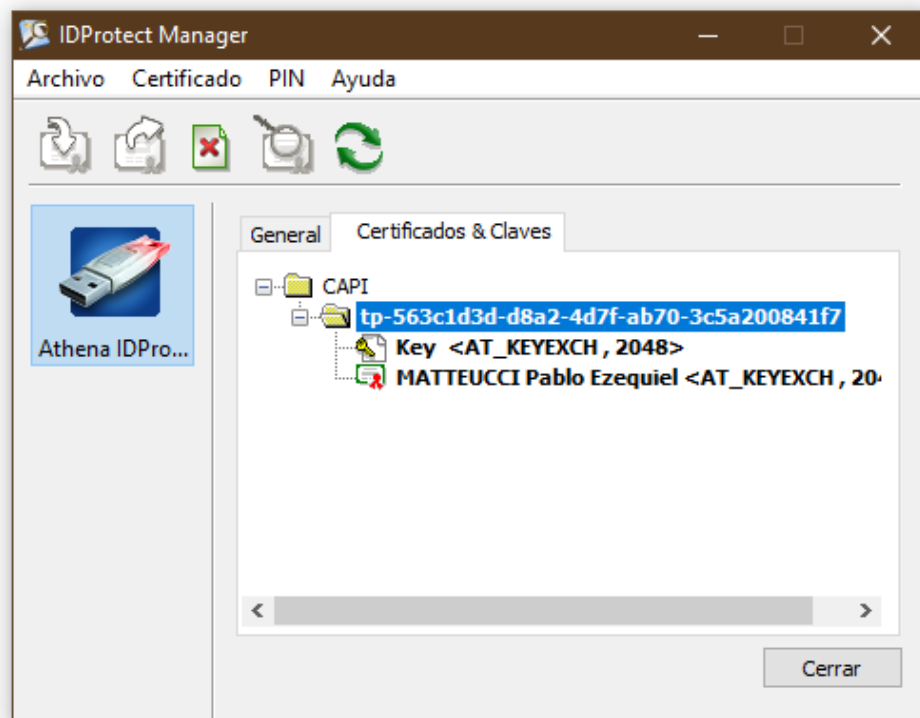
IDProtect Manager

Archivo Certificado PIN Ayuda

Athena IDPro...

General Certificados & Claves

CAPI
tp-563c1d3d-d8a2-4d7f-ab70-3c5a200841f7
Key <AT_KEYEXCH , 2048>
MATTEUCCI Pablo Ezequiel <AT_KEYEXCH , 20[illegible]

Cerrar